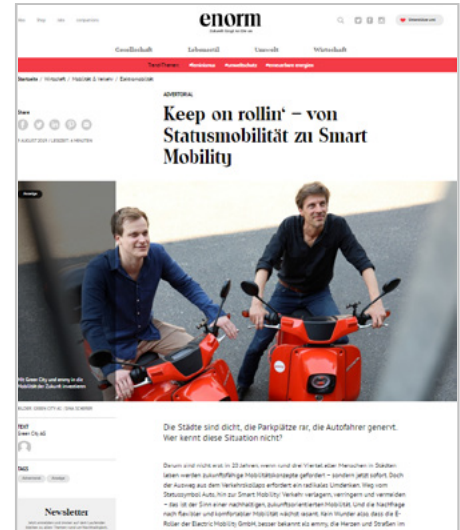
enorm

Gesellschaft Lebensstil Umwelt Wirtschaft

Startseite / Wirtschaft / Mobilität & Verkehr / Elektromobilität

Share

ADVERTORIAL

Keep on rollin' – von Statusmobilität zu Smart Mobility

Die Städte sind dicht, die Parkplätze rar, die Autofahrer genervt. Wer kennt diese Situation nicht?

TEXT
Green City AG

TAGS

Newsletter

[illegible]